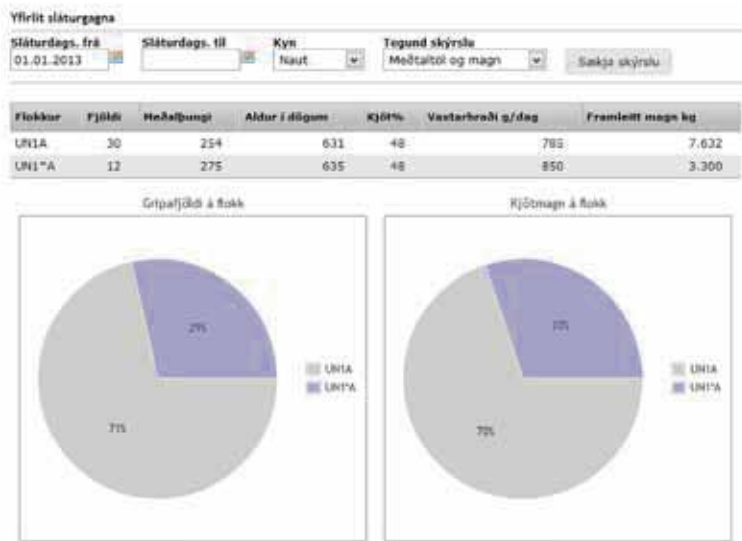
Yfirlit sláturgagna

Sláturdags. frá
01.01.2013

Sláturdags. til

Kyn
Naut

Tegund skýrslu
Meðaltöl og magn

Sækja skýrslu

| Flokkur | Fjöldi | Meðalþungi | Aldur í dögum | Kjöt% | Vaxtarhraði g/dag | Framleitt magn kg |
|---|---|---|---|---|---|---|
| UN1A | 30 | 254 | 631 | 48 | 785 | 7.632 |
| UN1⁺A | 12 | 275 | 635 | 48 | 850 | 3.300 |

Gripafjöldi á flokk

29%

71%

UN1A
UN1⁺A

Kjötmagn á flokk

30%

70%

UN1A
UN1⁺A